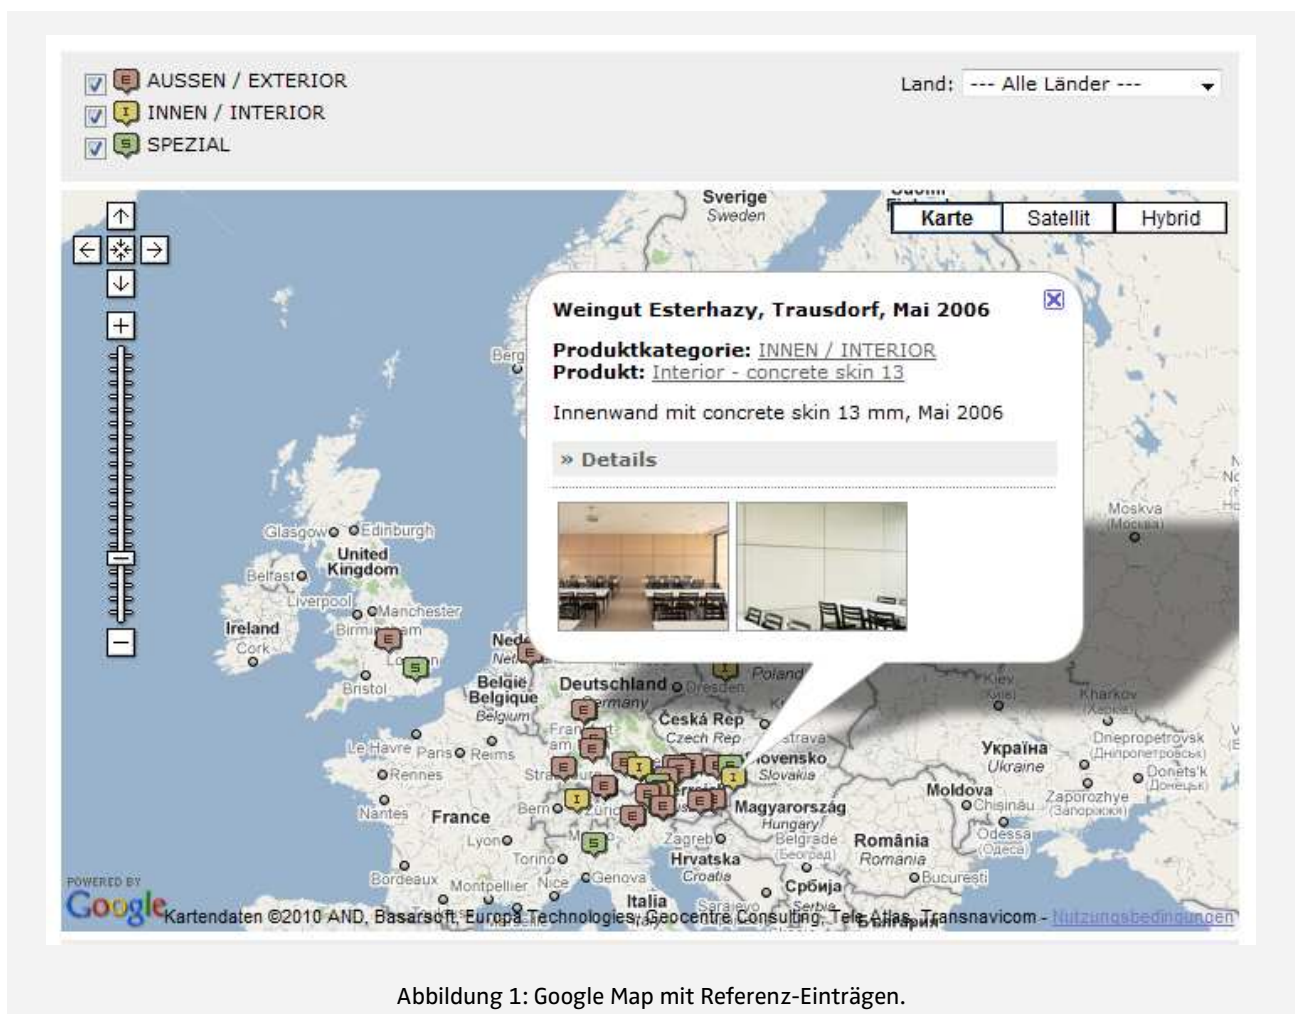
E AUSSEN / EXTERIOR
I INNEN / INTERIOR
S SPEZIAL

Land: --- Alle Länder ---

Karte | Satellit | Hybrid

Weingut Esterhazy, Trausdorf, Mai 2006

Produktkategorie: INNEN / INTERIOR
Produkt: Interior - concrete skin 13

Innenwand mit concrete skin 13 mm, Mai 2006

» Details

Sverige Sweden
Glasgow Edinburgh
United Kingdom
Belfast
Liverpool Manchester
Ireland
Cork
Birmingham
London
Bristol
België Belgique Belgium
Deutschland Germany
Dresden
Poland
Česká Rep Czech Rep
Ostrava
Slovensko Slovakia
Magyarország Hungary
Le Havre Paris Reims
Rennes
Strasbourg
Nantes
France
Bern Zurich
Lyon
Milano
Zagreb
Hrvatska Croatia
Belgrade
România Romania
Bucuresti
Torino
Genova
Bordeaux
Montpellier
Nice
Italia
Sarajevo
Србија Serbia
Moskva (Москва)
Kiev
Kharkov
Україна Ukraine
Dnepropetrovsk
Donets'k
Zaporozhye
Moldova
Chişinău
Odessa
Berg
Neder

POWERED BY Google Kartendaten ©2010 AND, Basarsoft, Europa Technologies, Geocentre Consulting, Tele Atlas, Transnavicom - Nutzungsbedingungen

Abbildung 1: Google Map mit Referenz-Einträgen.